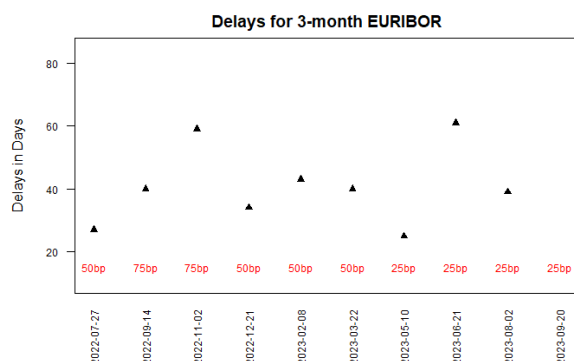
Delays for 3-month EURIBOR

Delays in Days

80
60
40
20

50bp 75bp 75bp 50bp 50bp 50bp 25bp 25bp 25bp 25bp

022-07-27
022-09-14
022-11-02
022-12-21
023-02-08
023-03-22
023-05-10
023-06-21
023-08-02
023-09-20